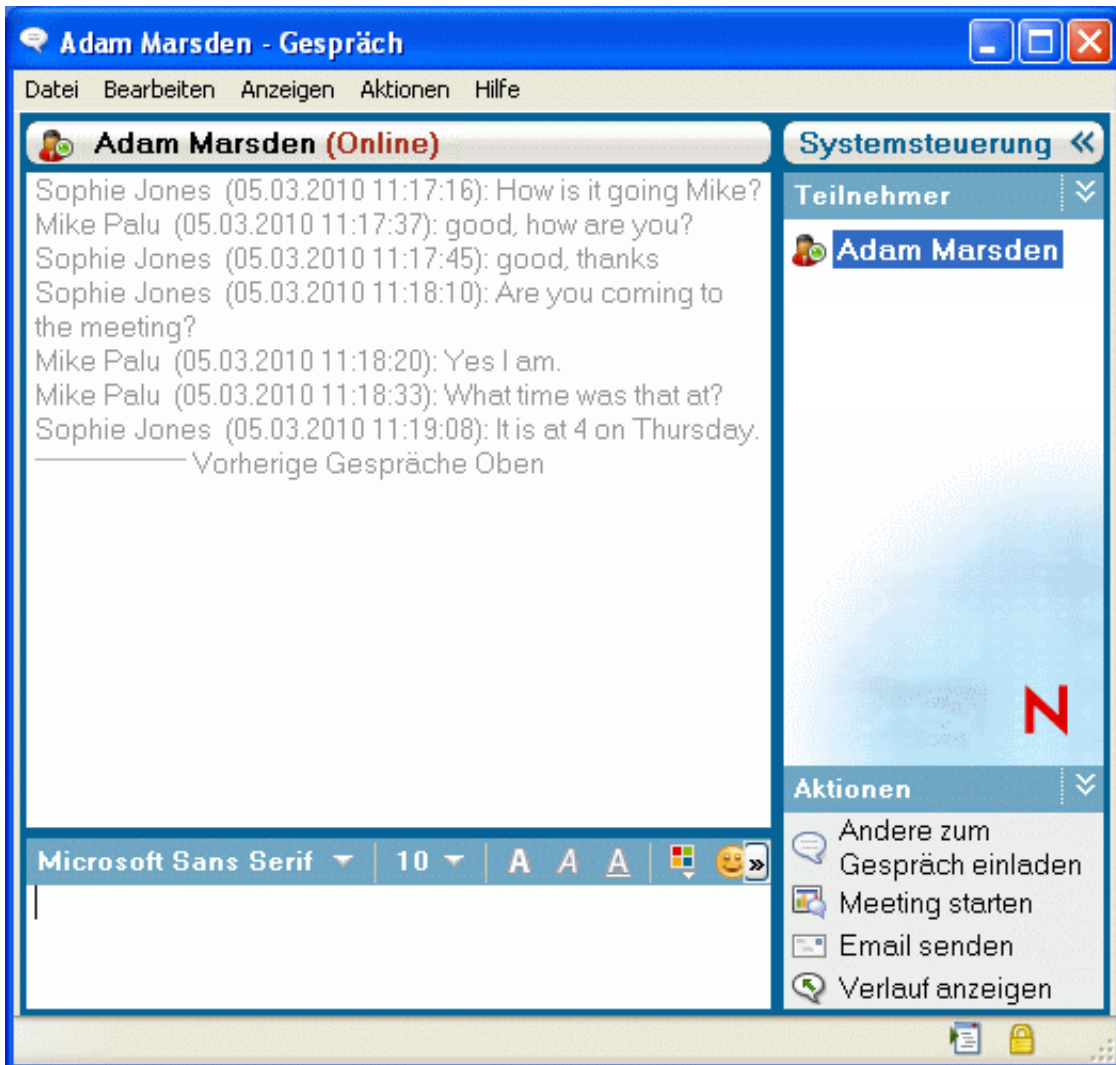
Adam Marsden - Gespräch

Datei Bearbeiten Anzeigen Aktionen Hilfe

Adam Marsden (Online)

Sophie Jones (05.03.2010 11:17:16): How is it going Mike?
Mike Palu (05.03.2010 11:17:37): good, how are you?
Sophie Jones (05.03.2010 11:17:45): good, thanks
Sophie Jones (05.03.2010 11:18:10): Are you coming to the meeting?
Mike Palu (05.03.2010 11:18:20): Yes I am.
Mike Palu (05.03.2010 11:18:33): What time was that at?
Sophie Jones (05.03.2010 11:19:08): It is at 4 on Thursday.
Vorherige Gespräche Oben

Microsoft Sans Serif 10 A A A

Systemsteuerung

Teilnehmer

Adam Marsden

N

Aktionen

Andere zum Gespräch einladen
Meeting starten
Email senden
Verlauf anzeigen